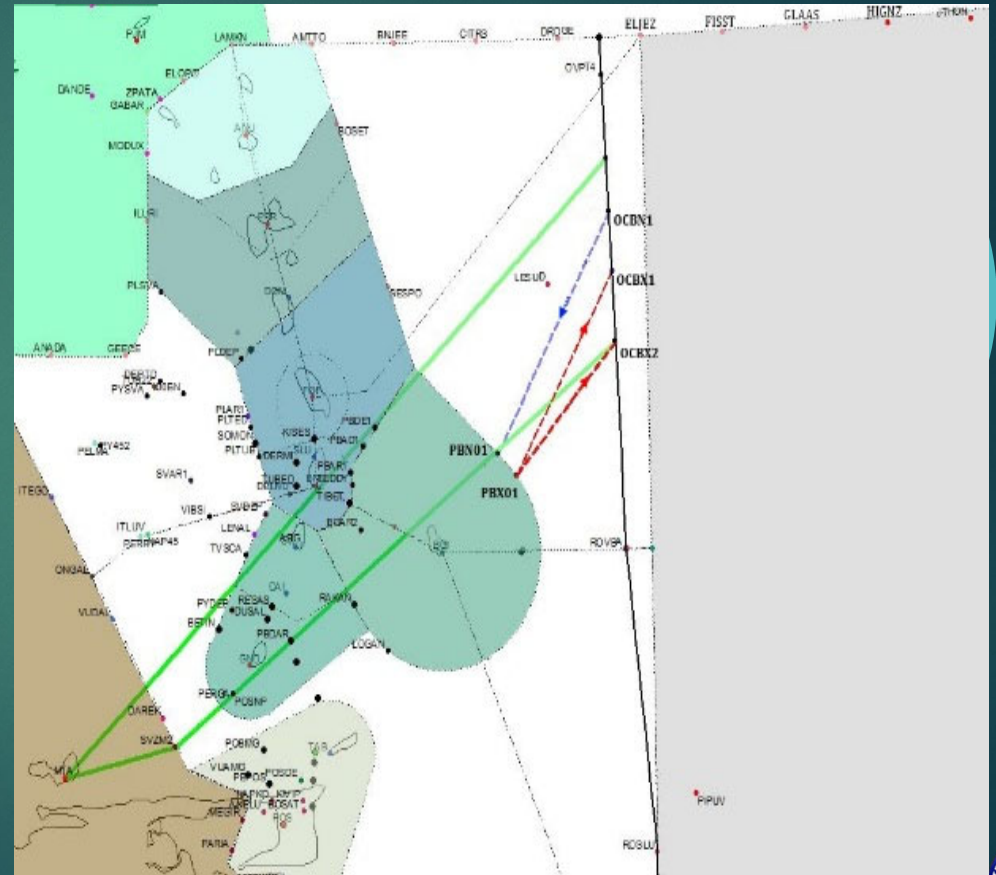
PJM
LAMKN
AMTTO
BNJEE
CITRB
DROGE
ELJEZ
FISST
GLAAS
HIGNZ
THOM
DANDE
ZPATA
GABAR
ELOPO
MODUX
OVPI4
ANU
BOSET
ILURI
SKB
OCBN1
PLSVA
LESUD
OCBX1
BEBPO
ANADA
GEESE
OCBX2
PLDEF
DERTO
PYSVA
MARN
PIARO
PLTEG
KISES
PBAO1
SOMON
PITUP
DERMI
PBN01
PELBA
RY452
SVAR1
PBX01
ITEGO
VIBSI
SVBBE
TIBET
BIRAT
LENAL
ITLUV
PERRY
VAF45
TVSCA
ARG
ROVBA
ONGAL
CAL
VUDAL
PYDEE
RESAS
DUSAL
RAVAN
BERIN
PROAR
LOGAN
PERGA
POSNP
DAREK
SVZM2
POBMG
TAB
VUAMG
PPOSI
POSOE
MEGIR
ROSAT
POS
PIPUV
PARIA
ROBLU